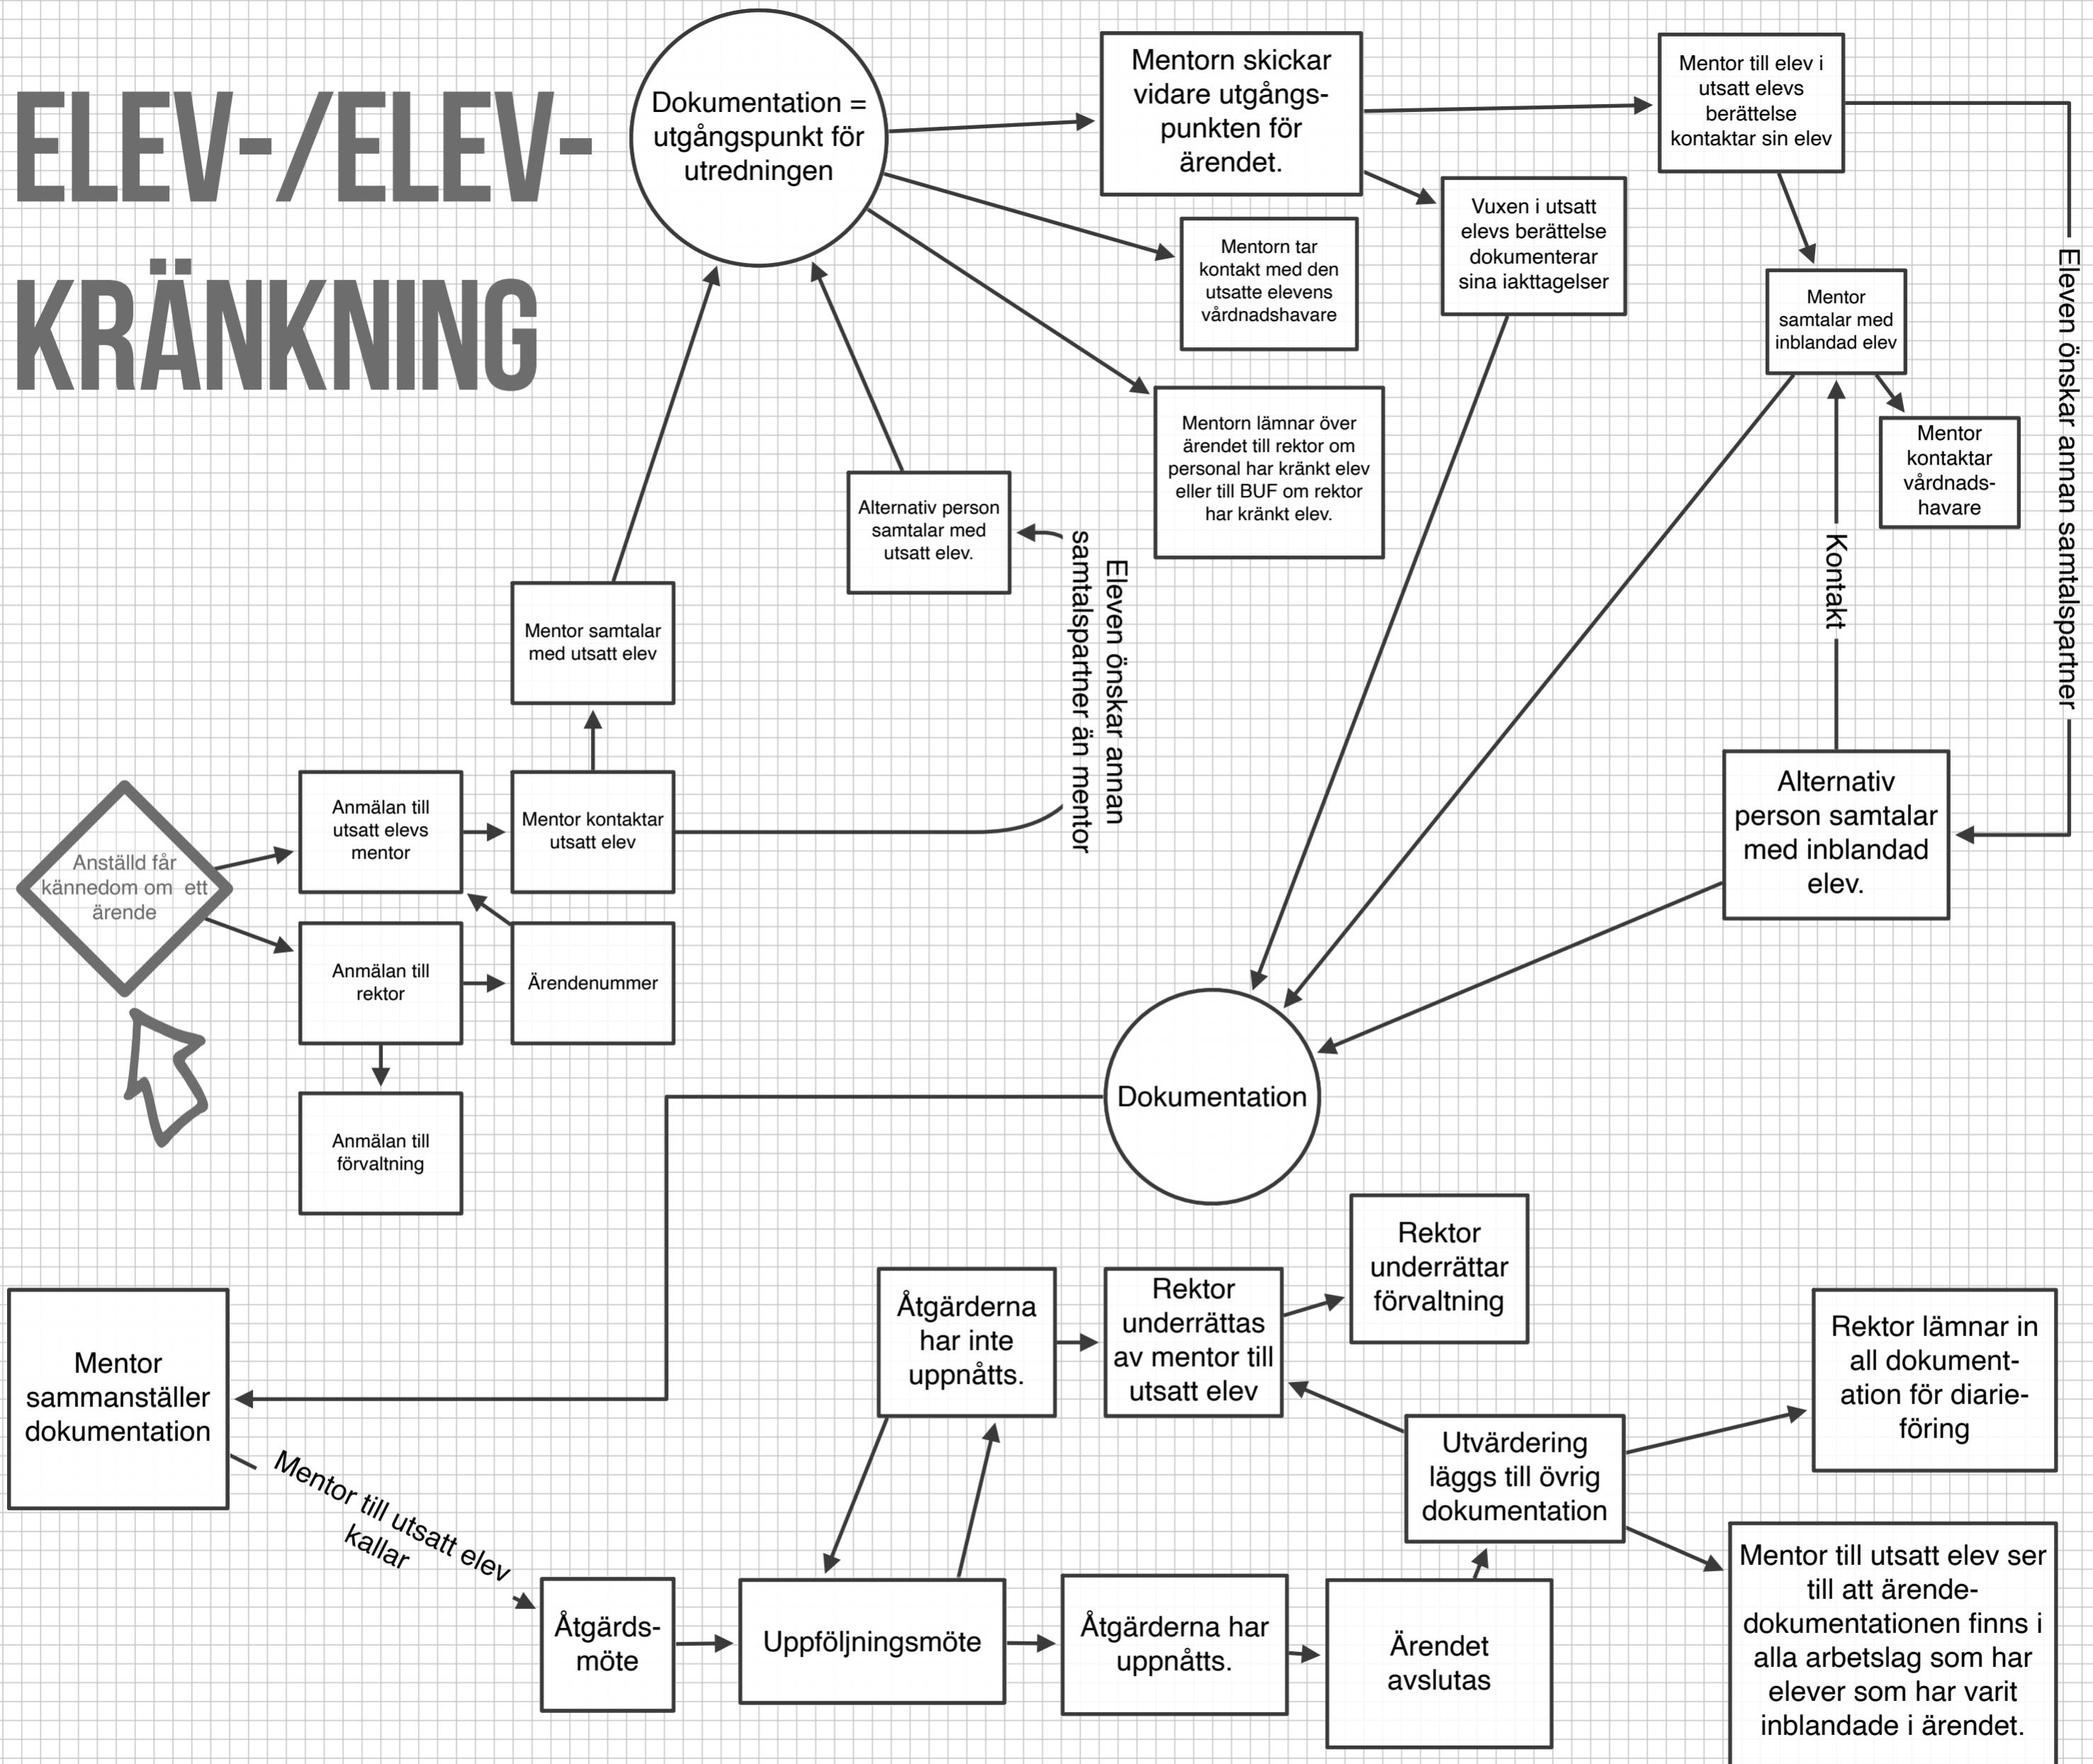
ELEV-/ELEV-KRÄNKNING

Dokumentation = utgångspunkt för utredningen

Mentorn skickar vidare utgångspunkten för ärendet.

Mentor till elev i utsatt elevs berättelse kontaktar sin elev

Mentorn tar kontakt med den utsatte elevens vårdnadshavare

Vuxen i utsatt elevs berättelse dokumenterar sina iakttagelser

Mentor samtalar med inblandad elev

Mentor kontaktar vårdnadshavare

Eleven önskar annan samtalspartner

Mentorn lämnar över ärendet till rektor om personal har kränkt elev eller till BUF om rektor har kränkt elev.

Alternativ person samtalar med utsatt elev.

Eleven önskar annan samtalspartner än mentor

Kontakt

Mentor samtalar med utsatt elev

Alternativ person samtalar med inblandad elev.

Anställd får kännedom om ett ärende

Anmälan till utsatt elevs mentor

Mentor kontaktar utsatt elev

Anmälan till rektor

Ärendenummer

Anmälan till förvaltning

Dokumentation

Rektor underrättar förvaltning

Mentor sammanställer dokumentation

Åtgärderna har inte uppnåtts.

Rektor underrättas av mentor till utsatt elev

Rektor lämnar in all dokumentation för diarieföring

Utvärdering läggs till övrig dokumentation

Mentor till utsatt elev kallar

Åtgärdsmöte

Uppföljningsmöte

Åtgärderna har uppnåtts.

Ärendet avslutas

Mentor till utsatt elev ser till att ärendedokumentationen finns i alla arbetslag som har elever som har varit inblandade i ärendet.